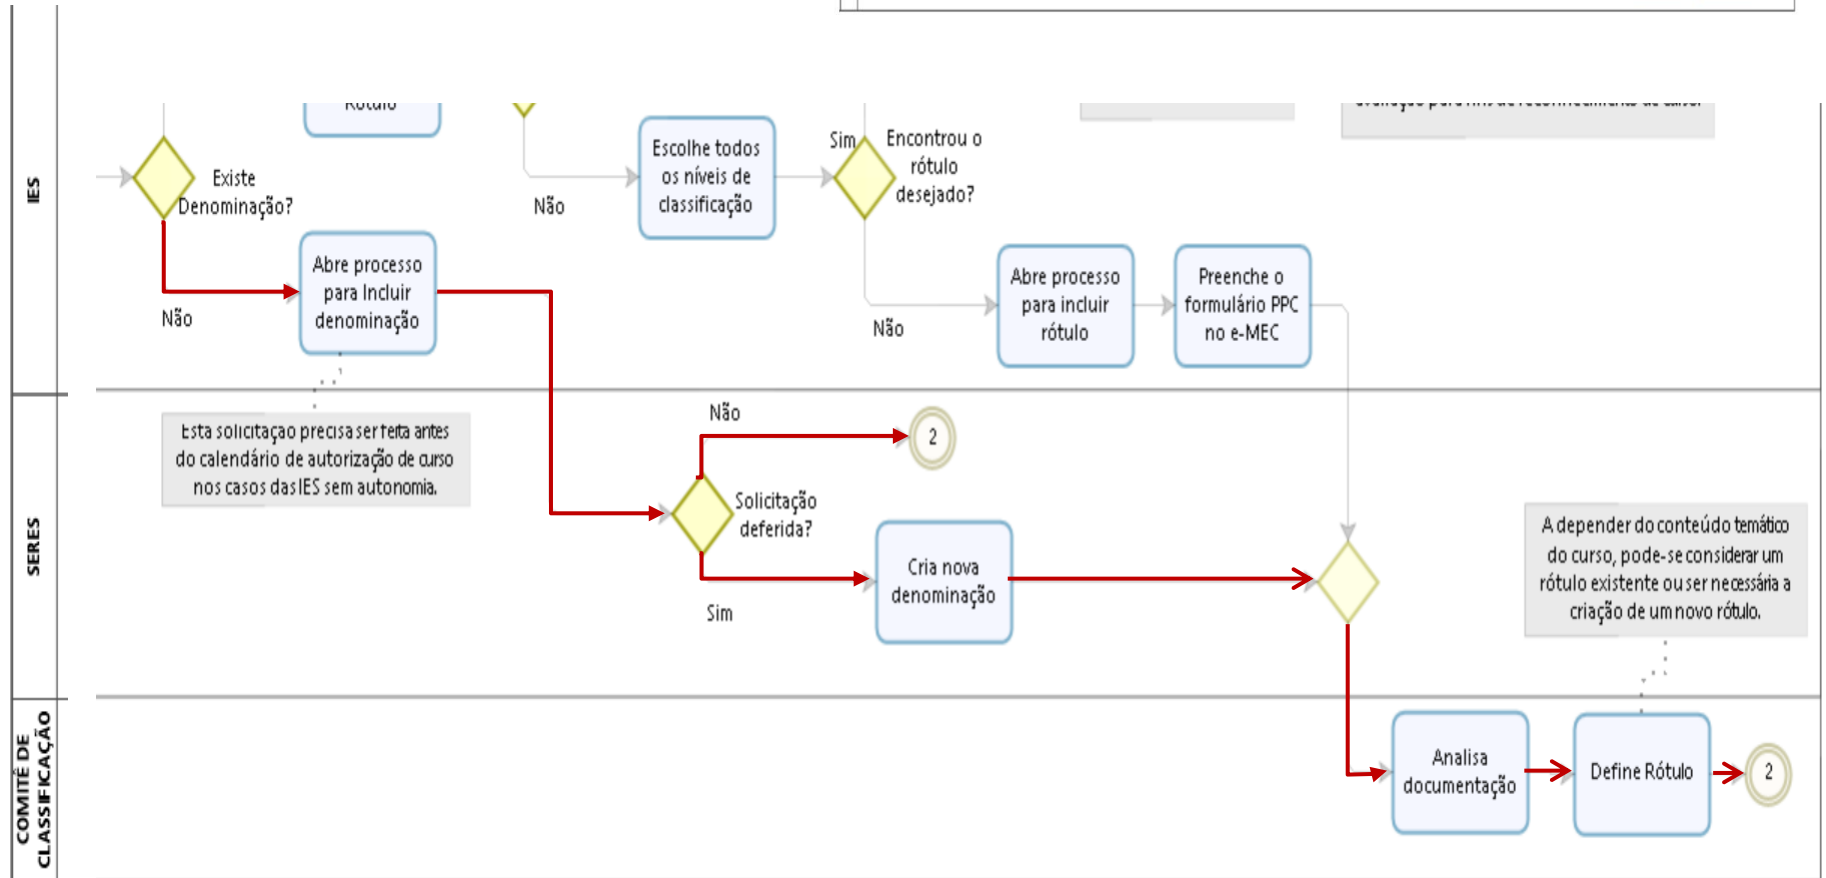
IES

Rótulo

Existe Denominação?

Não

Abre processo para Incluir denominação

Não

Escolhe todos os níveis de classificação

Sim

Encontrou o rótulo desejado?

Não

Abre processo para incluir rótulo

Preenche o formulário PPC no e-MEC

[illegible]

SERES

Esta solicitação precisa ser feita antes do calendário de autorização de curso nos casos das IES sem autonomia.

Não

2

Solicitação deferida?

Sim

Cria nova denominação

A depender do conteúdo temático do curso, pode-se considerar um rótulo existente ou ser necessária a criação de um novo rótulo.

COMITÊ DE CLASSIFICAÇÃO

Analisa documentação

Define Rótulo

2